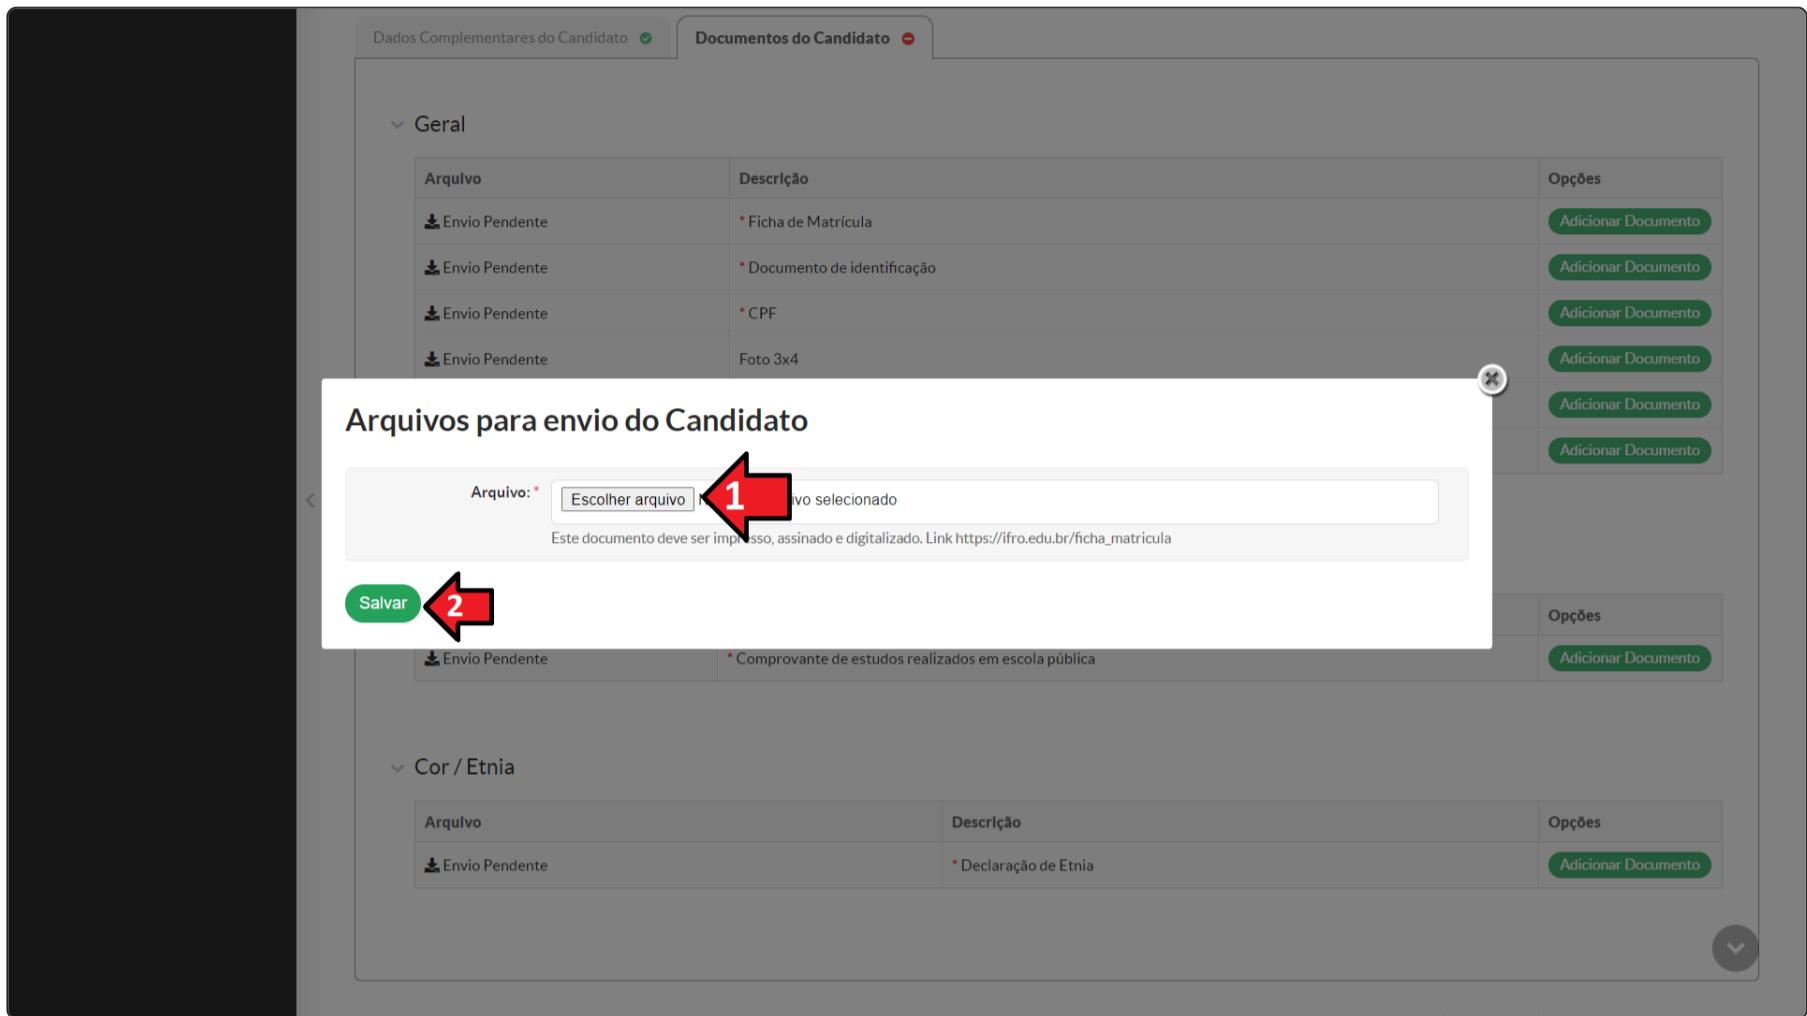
Dados Complementares do Candidato

Documentos do Candidato

Geral

| Arquivo | Descrição | Opções |
|---|---|---|
| Envio Pendente | * Ficha de Matrícula | Adicionar Documento |
| Envio Pendente | * Documento de identificação | Adicionar Documento |
| Envio Pendente | * CPF | Adicionar Documento |
| Envio Pendente | Foto 3x4 | Adicionar Documento |
| | | Adicionar Documento |
| | | Adicionar Documento |

Arquivos para envio do Candidato

Arquivo: * Escolher arquivo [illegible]ivo selecionado

Este documento deve ser imp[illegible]sso, assinado e digitalizado. Link https://ifro.edu.br/ficha_matricula

Salvar

1

2

| | | Opções |
|---|---|---|
| Envio Pendente | * Comprovante de estudos realizados em escola pública | Adicionar Documento |

Cor / Etnia

| Arquivo | Descrição | Opções |
|---|---|---|
| Envio Pendente | * Declaração de Etnia | Adicionar Documento |